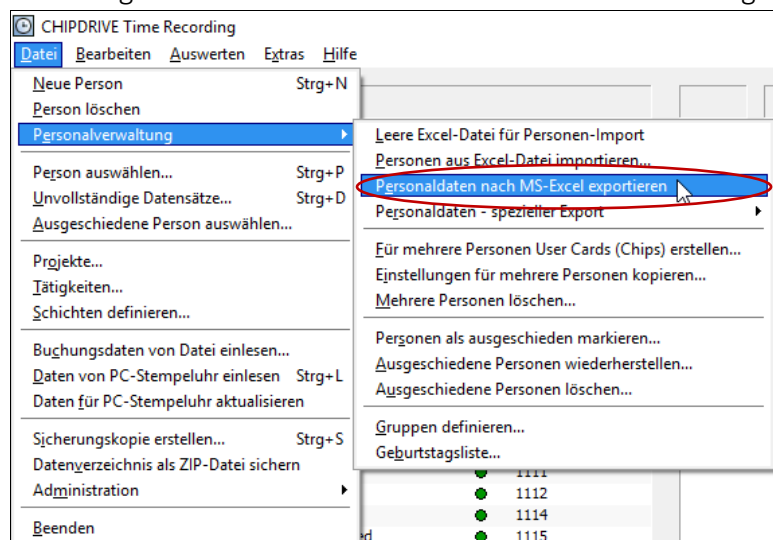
CHIPDRIVE Time Recording

Datei Bearbeiten Auswerten Extras Hilfe

Neue Person Strg+N
Person löschen
Personalverwaltung
Person auswählen... Strg+P
Unvollständige Datensätze... Strg+D
Ausgeschiedene Person auswählen...
Projekte...
Tätigkeiten...
Schichten definieren...
Buchungsdaten von Datei einlesen...
Daten von PC-Stempeluhr einlesen Strg+L
Daten für PC-Stempeluhr aktualisieren
Sicherungskopie erstellen... Strg+S
Datenverzeichnis als ZIP-Datei sichern
Administration
Beenden

Leere Excel-Datei für Personen-Import
Personen aus Excel-Datei importieren...
Personaldaten nach MS-Excel exportieren
Personaldaten - spezieller Export
Für mehrere Personen User Cards (Chips) erstellen...
Einstellungen für mehrere Personen kopieren...
Mehrere Personen löschen...
Personen als ausgeschieden markieren...
Ausgeschiedene Personen wiederherstellen...
Ausgeschiedene Personen löschen...
Gruppen definieren...
Geburtstagsliste...

1111
1112
1114
1115